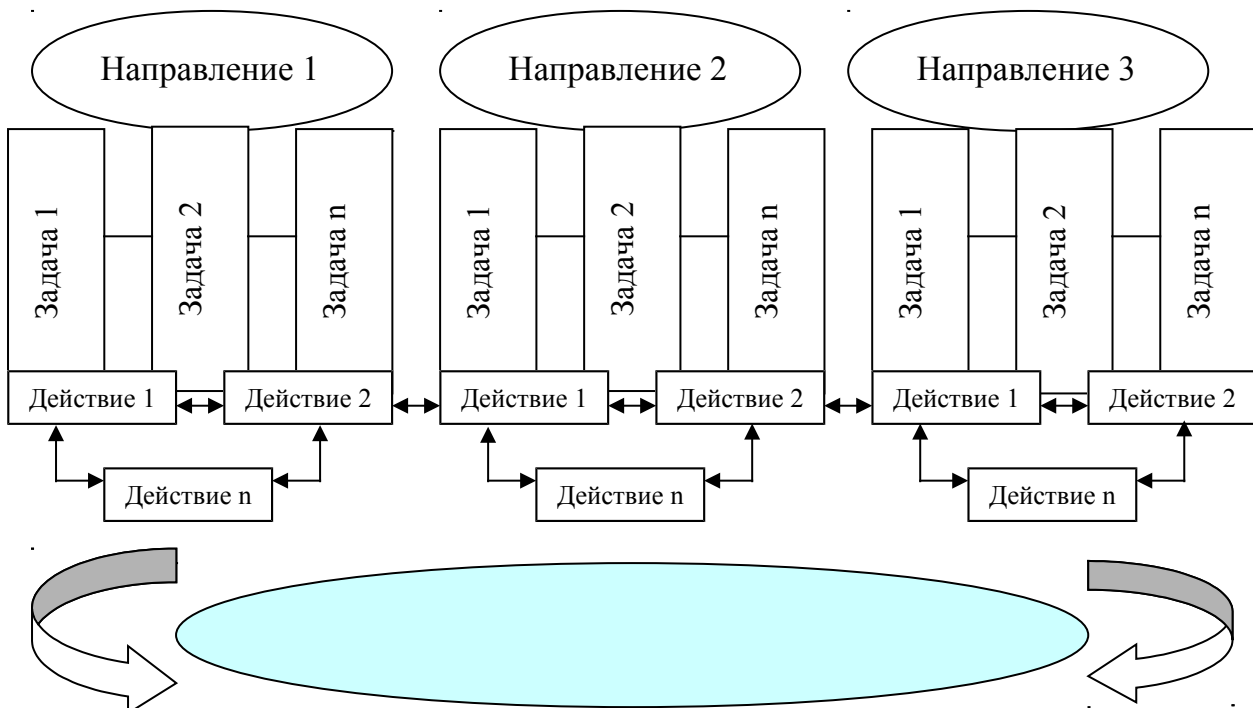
Направление 1

Задача 1
Задача 2
Задача n

Действие 1
Действие 2
Действие n

Направление 2

Задача 1
Задача 2
Задача n

Действие 1
Действие 2
Действие n

Направление 3

Задача 1
Задача 2
Задача n

Действие 1
Действие 2
Действие n